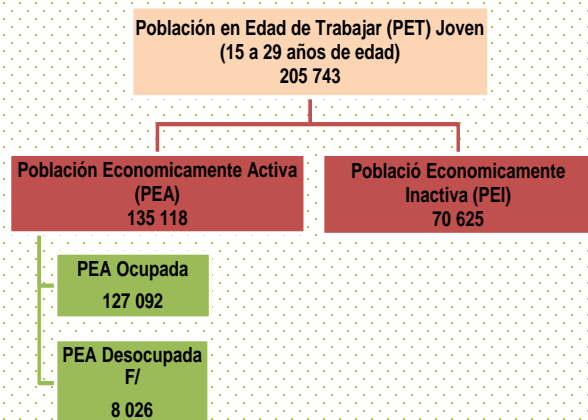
Población en Edad de Trabajar (PET) Joven
(15 a 29 años de edad)
205 743

Población Economicamente Activa
(PEA)
135 118

Poblacíó Economicamente
Inactiva (PEI)
70 625

PEA Ocupada
127 092

PEA Desocupada
F/
8 026